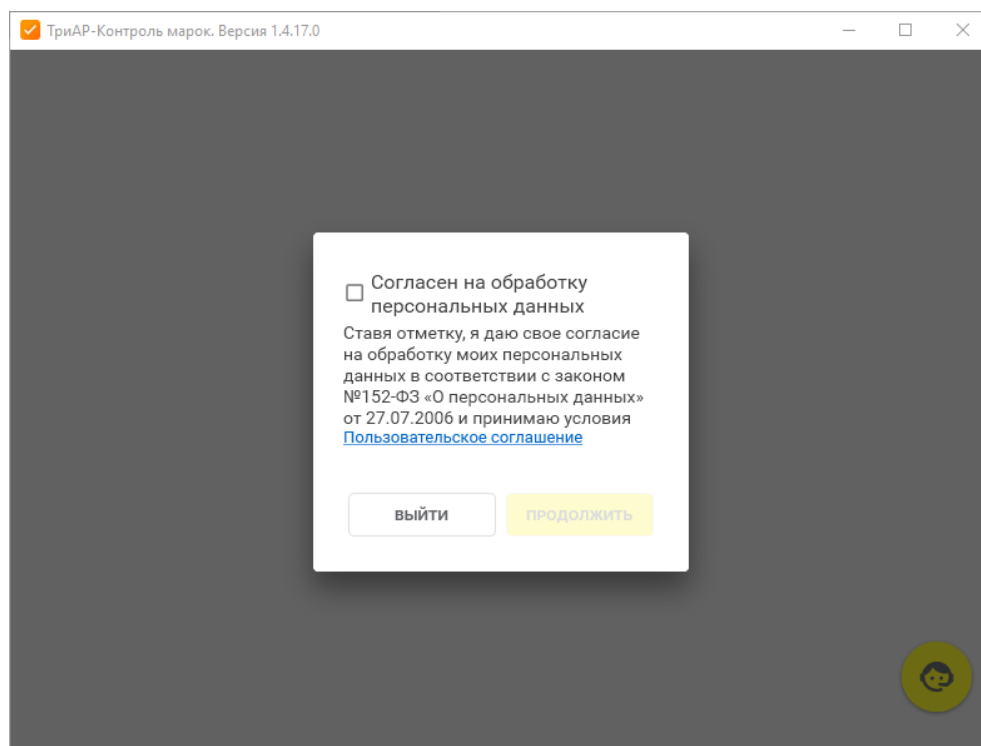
ТриАР-Контроль марок. Версия 1.4.17.0

Согласен на обработку персональных данных

Ставя отметку, я даю свое согласие на обработку моих персональных данных в соответствии с законом №152-ФЗ «О персональных данных» от 27.07.2006 и принимаю условия Пользовательское соглашение

ВЫЙТИ

ПРОДОЛЖИТЬ